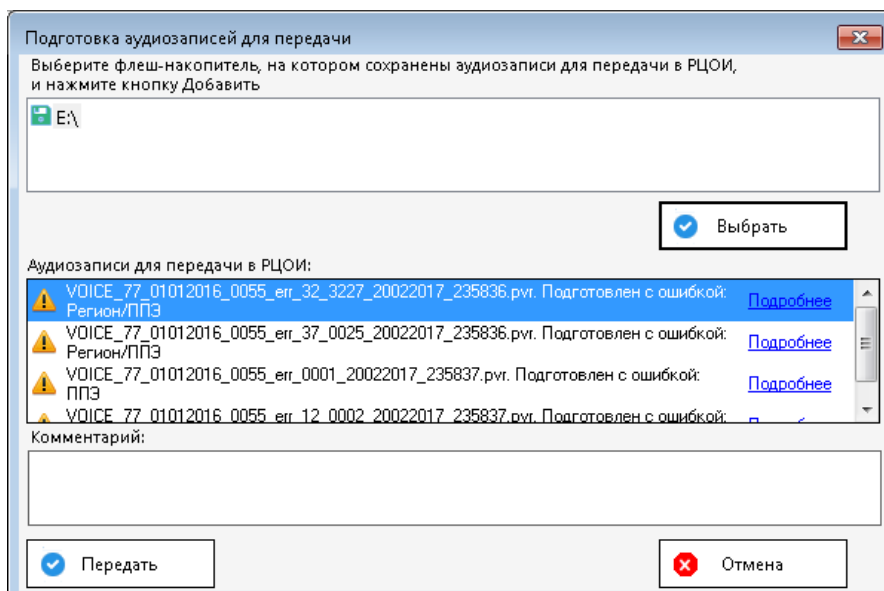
Подготовка аудиозаписей для передачи

Выберите флеш-накопитель, на котором сохранены аудиозаписи для передачи в РЦОИ, и нажмите кнопку Добавить

E:\

Выбрать

Аудиозаписи для передачи в РЦОИ:

VOICE_77_01012016_0055_err_32_3227_20022017_235836.pvr. Подготовлен с ошибкой: Регион/ППЭ Подробнее

VOICE_77_01012016_0055_err_37_0025_20022017_235836.pvr. Подготовлен с ошибкой: Регион/ППЭ Подробнее

VOICE_77_01012016_0055_err_0001_20022017_235837.pvr. Подготовлен с ошибкой: ППЭ Подробнее

VOICE_77_01012016_0055_err_12_0002_20022017_235837.pvr. Подготовлен с ошибкой: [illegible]

Комментарий:

Передать

Отмена